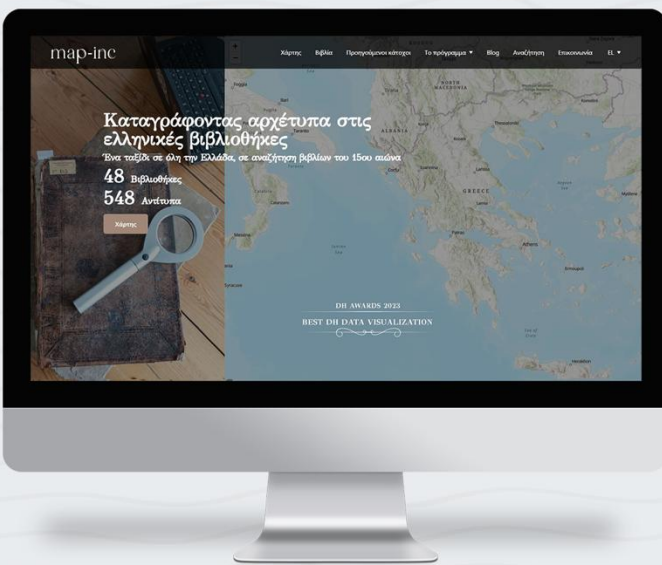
map-inc

Χάρτης Βιβλία Προηγούμενοι κάτοχοι Το πρόγραμμα ▾ Blog Αναζήτηση Επικοινωνία EL ▾

Καταγράφοντας αρχέτυπα στις ελληνικές βιβλιοθήκες

Ένα ταξίδι σε όλη την Ελλάδα, σε αναζήτηση βιβλίων του 15ου αιώνα

48 Βιβλιοθήκες

548 Ανάτυπα

Χάρτης

DH AWARDS 2023

BEST DH DATA VISUALIZATION

NORTH MACEDONIA

ALBANIA

GREECE